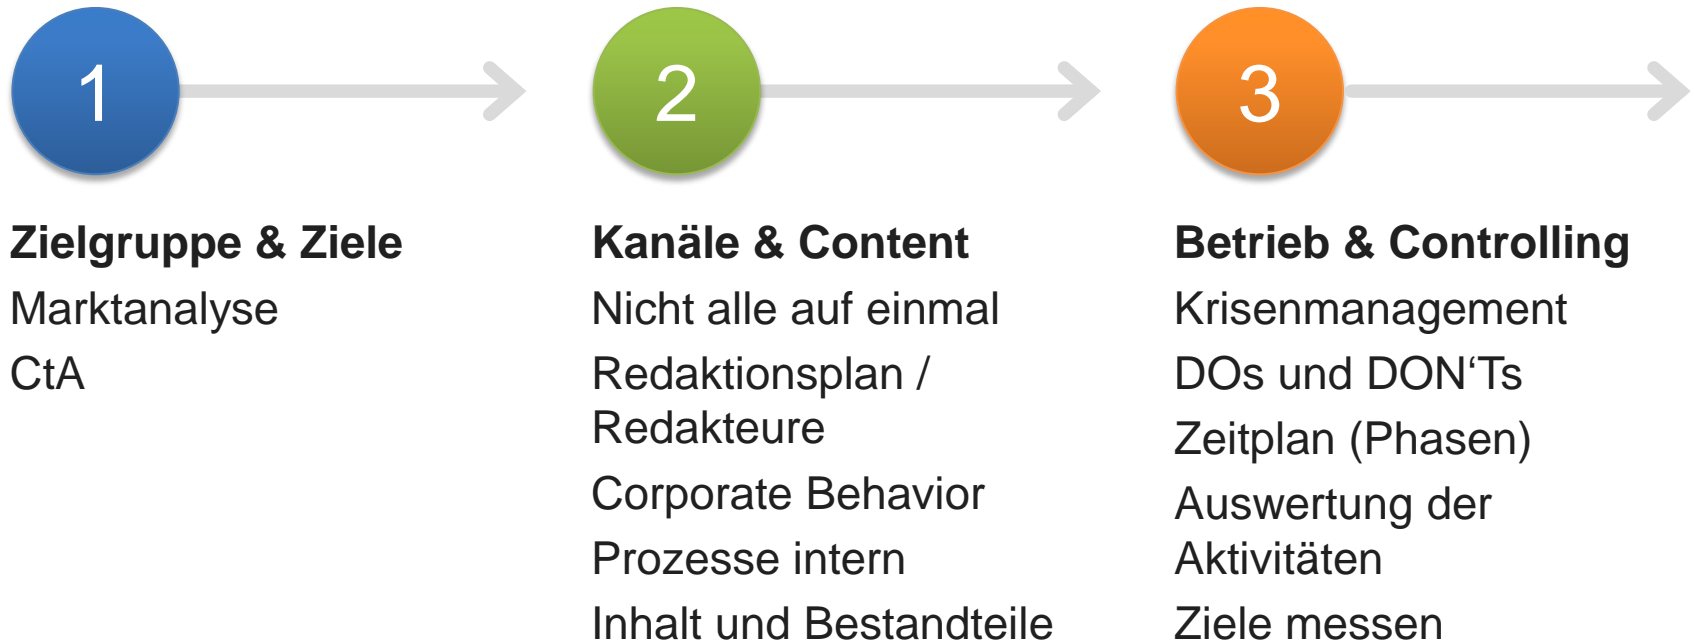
1

Zielgruppe & Ziele

Marktanalyse

CtA

2

Kanäle & Content

Nicht alle auf einmal

Redaktionsplan / Redakteure

Corporate Behavior

Prozesse intern

Inhalt und Bestandteile

3

Betrieb & Controlling

Krisenmanagement

DOs und DON‘Ts

Zeitplan (Phasen)

Auswertung der Aktivitäten

Ziele messen